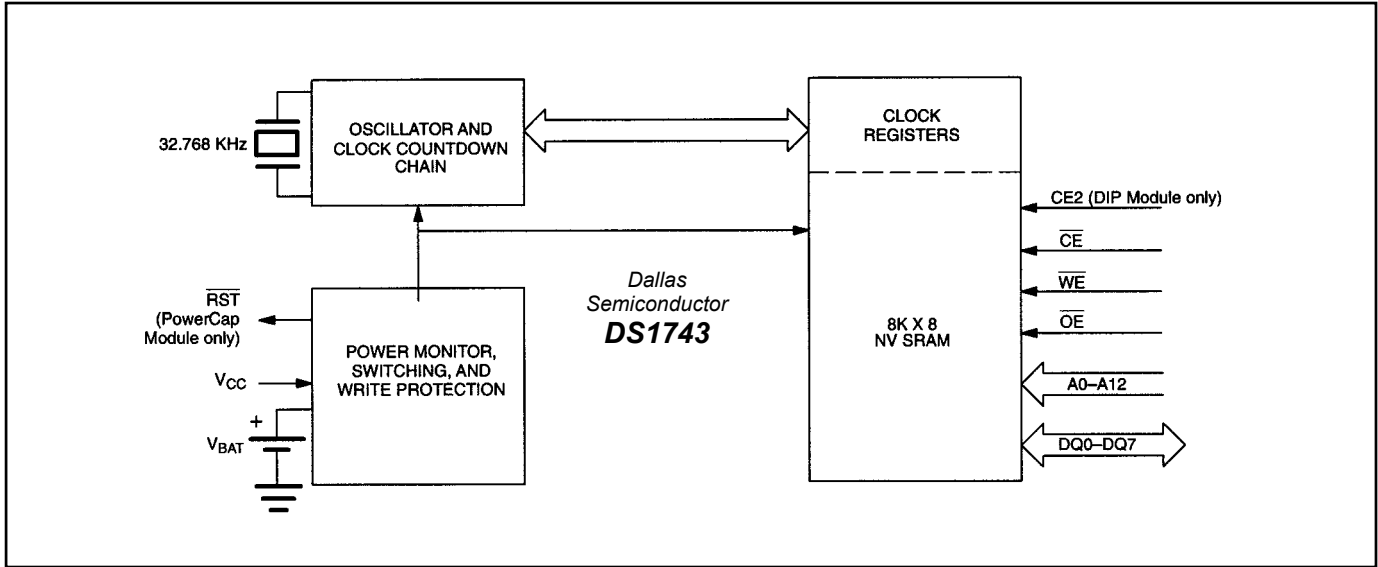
32.768 KHz

OSCILLATOR AND CLOCK COUNTDOWN CHAIN

CLOCK REGISTERS

CE2 (DIP Module only)

$\overline{CE}$

$\overline{WE}$

$\overline{OE}$

$\overline{RST}$ (PowerCap Module only)

Dallas Semiconductor
**DS1743**

POWER MONITOR, SWITCHING, AND WRITE PROTECTION

$V_{CC}$

+

$V_{BAT}$

8K X 8 NV SRAM

A0–A12

DQ0–DQ7